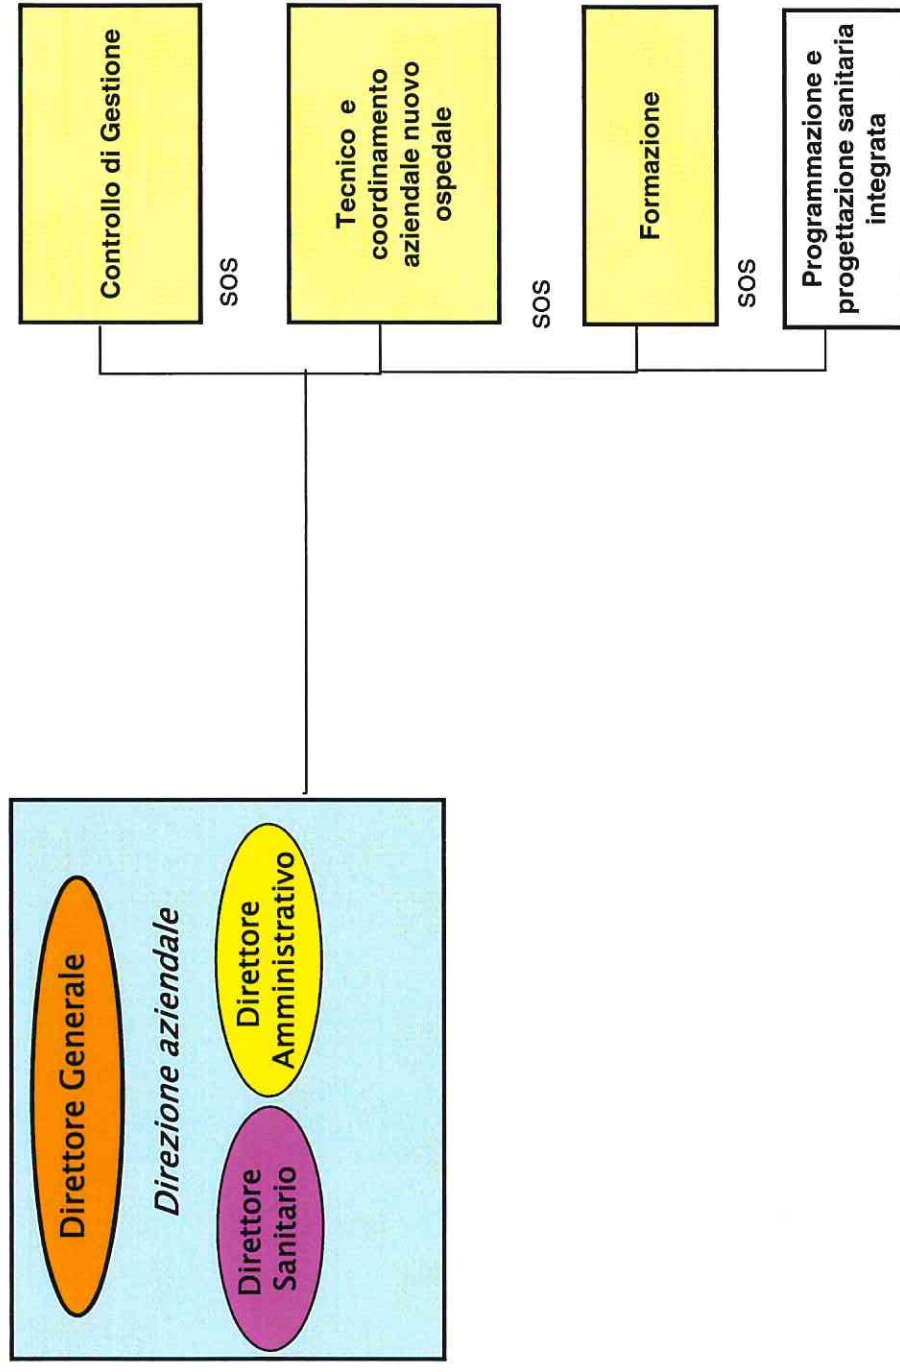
Direttore Generale

Direzione aziendale

Direttore Sanitario

Direttore Amministrativo

Controllo di Gestione

SOS

Tecnico e coordinamento aziendale nuovo ospedale

SOS

Formazione

SOS

Programmazione e progettazione sanitaria integrata